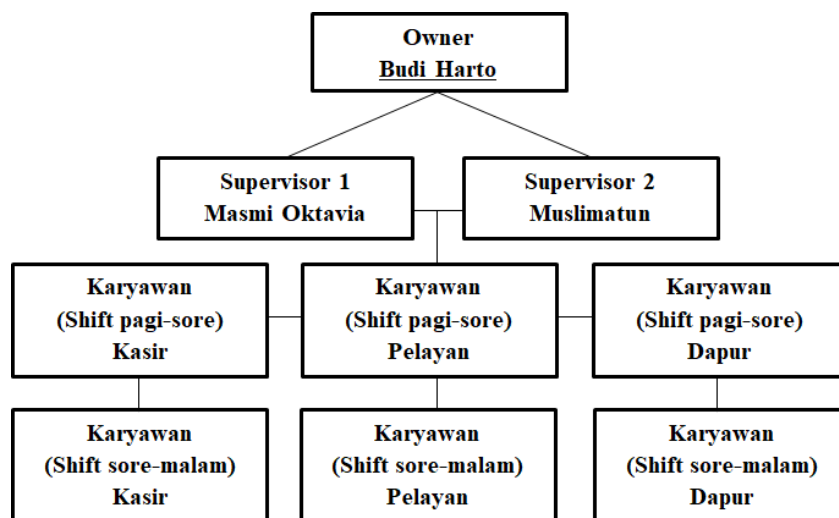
Owner
Budi Harto

Supervisor 1
Masmi Oktavia

Supervisor 2
Muslimatun

Karyawan
(Shift pagi-sore)
Kasir

Karyawan
(Shift pagi-sore)
Pelayan

Karyawan
(Shift pagi-sore)
Dapur

Karyawan
(Shift sore-malam)
Kasir

Karyawan
(Shift sore-malam)
Pelayan

Karyawan
(Shift sore-malam)
Dapur